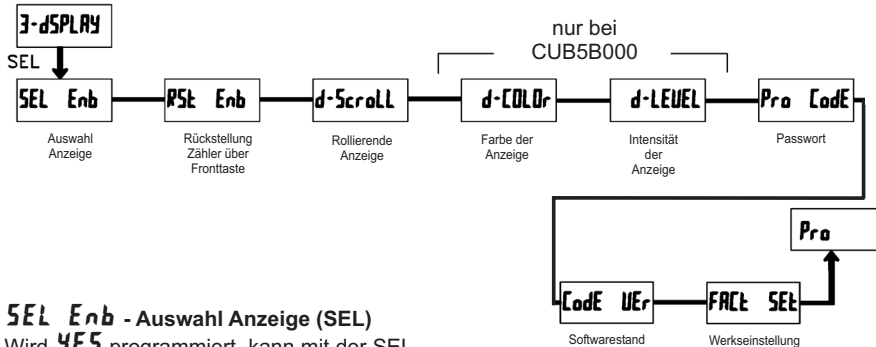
3-dSPLAY

SEL

SEL Enb

Auswahl Anzeige

RSt Enb

Rückstellung Zähler über Fronttaste

d-ScroLL

Rollierende Anzeige

nur bei CUB5B000

d-COLOr

Farbe der Anzeige

d-LEVEL

Intensität der Anzeige

Pro CodE

Passwort

Pro

CodE VEr

Softwarestand

FACt SEt

Werkseinstellung

SEL Enb - Auswahl Anzeige (SEL)

Wird YES programmiert, kann mit der SEL